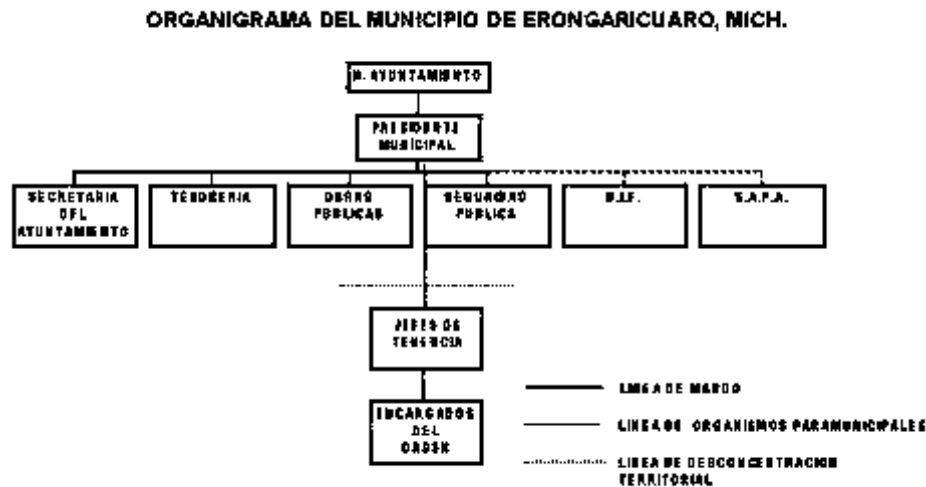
ORGANIGRAMA DEL MUNICIPIO DE ERONGARICUARO, MICH.

H. AYUNTAMIENTO

PRESIDENTE MUNICIPAL

SECRETARIA DEL AYUNTAMIENTO

TESORERIA

OBRAS PUBLICAS

SEGURIDAD PUBLICA

D.I.F.

S.A.P.A.

JEFES DE TENENCIA

ENCARGADOS DEL ORDEN

LINEA DE MANDO

LINEA DE ORGANISMOS PARAMUNICIPALES

LINEA DE DESCONCENTRACION TERRITORIAL